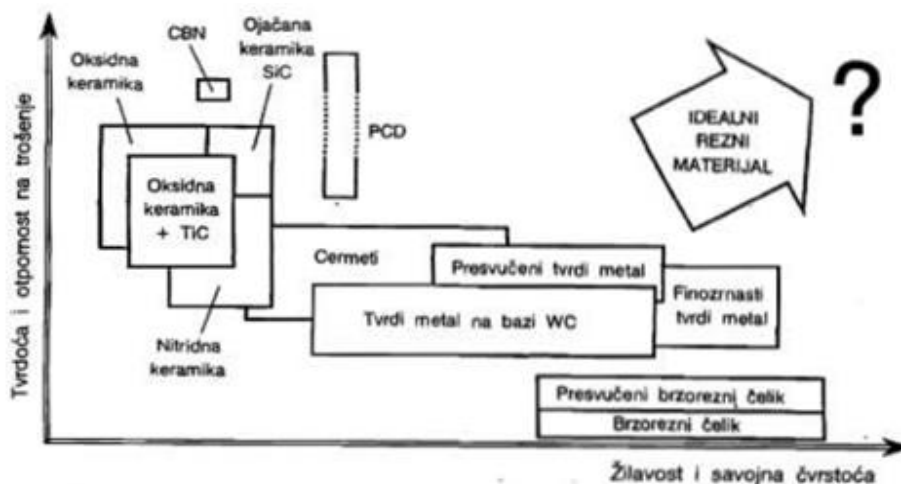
Tvrdoća i otpornost na trošenje

CBN

Ojačana keramika SiC

Oksidna keramika

PCD

IDEALNI REZNI MATERIJAL

?

Oksidna keramika + TiC

Cermeti

Presvučeni tvrdi metal

Finozrnasti tvrdi metal

Tvrdi metal na bazi WC

Nitridna keramika

Presvučeni brzorezni čelik

Brzorezni čelik

Žilavost i savojna čvrstoća